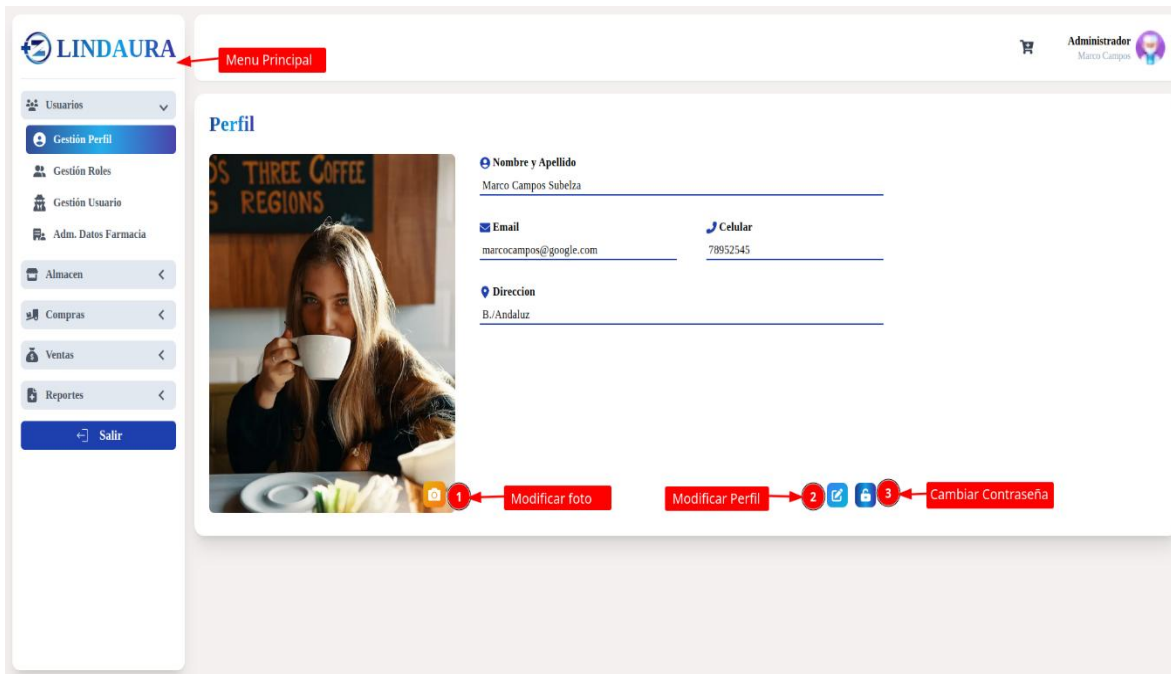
LINDAURA

Menu Principal

Administrador
Marco Campos

Usuarios
Gestión Perfil
Gestión Roles
Gestión Usuario
Adm. Datos Farmacia
Almacen
Compras
Ventas
Reportes
Salir

Perfil

S THREE COFFEE
G REGIONS

Nombre y Apellido
Marco Campos Subelza

Email
marcocampos@google.com

Celular
78952545

Direccion
B./Andaluz

1 Modificar foto

Modificar Perfil 2

3 Cambiar Contraseña